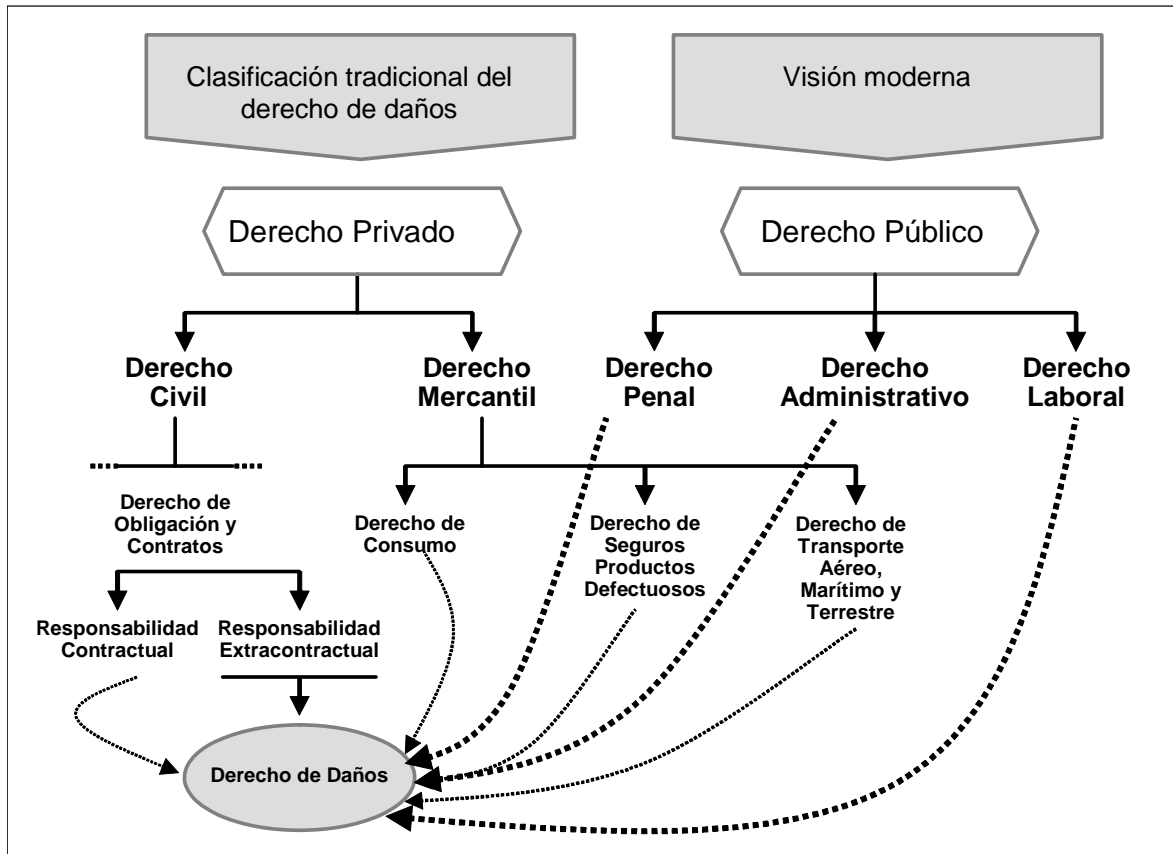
Clasificación tradicional del derecho de daños

Visión moderna

Derecho Privado

Derecho Público

Derecho Civil

Derecho Mercantil

Derecho Penal

Derecho Administrativo

Derecho Laboral

Derecho de Obligación y Contratos

Derecho de Consumo

Derecho de Seguros Productos Defectuosos

Derecho de Transporte Aéreo, Marítimo y Terrestre

Responsabilidad Contractual

Responsabilidad Extracontractual

Derecho de Daños